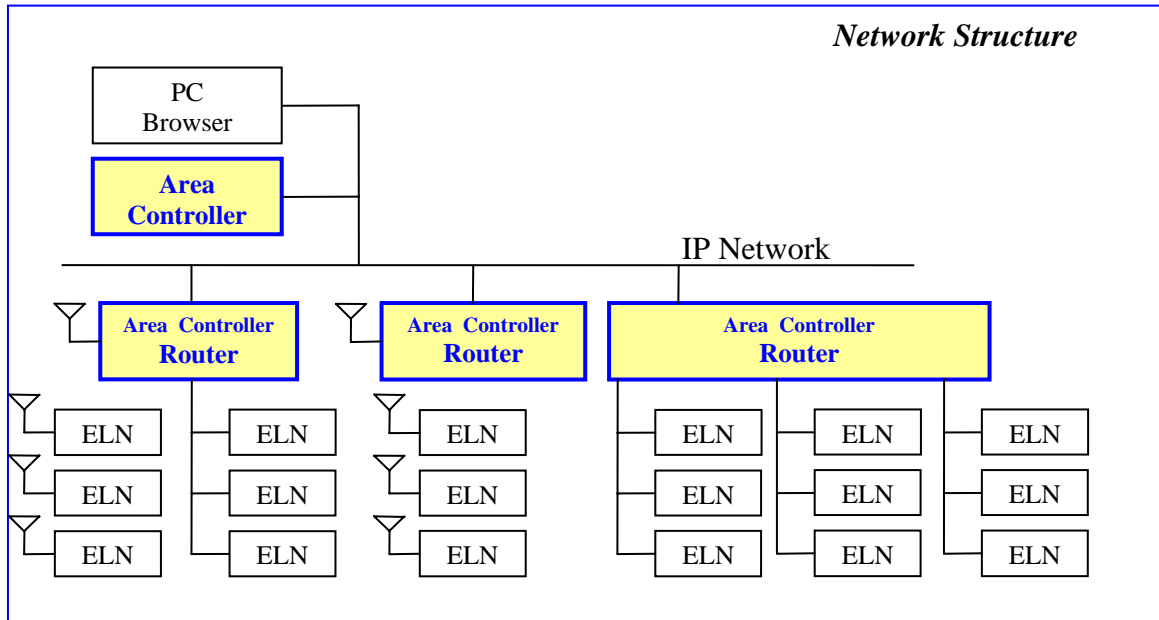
Network Structure

PC
Browser

Area
Controller

IP Network

Area Controller
Router

Area Controller
Router

Area Controller
Router

ELN
ELN
ELN
ELN
ELN
ELN

ELN
ELN
ELN

ELN
ELN
ELN
ELN
ELN
ELN
ELN
ELN
ELN